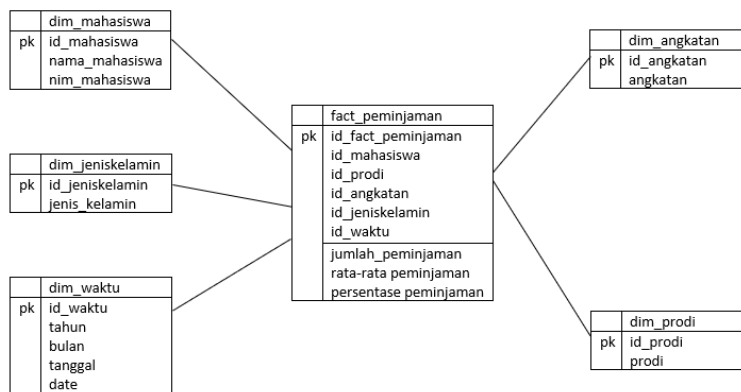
| | dim_mahasiswa |
|---|---|
| pk | id_mahasiswa |
| | nama_mahasiswa |
| | nim_mahasiswa |

| | dim_jeniskelamin |
|---|---|
| pk | id_jeniskelamin |
| | jenis_kelamin |

| | dim_waktu |
|---|---|
| pk | id_waktu |
| | tahun |
| | bulan |
| | tanggal |
| | date |

| | fact_peminjaman |
|---|---|
| pk | id_fact_peminjaman |
| | id_mahasiswa |
| | id_prodi |
| | id_angkatan |
| | id_jeniskelamin |
| | id_waktu |
| | jumlah_peminjaman |
| | rata-rata peminjaman |
| | persentase peminjaman |

| | dim_angkatan |
|---|---|
| pk | id_angkatan |
| | angkatan |

| | dim_prodi |
|---|---|
| pk | id_prodi |
| | prodi |